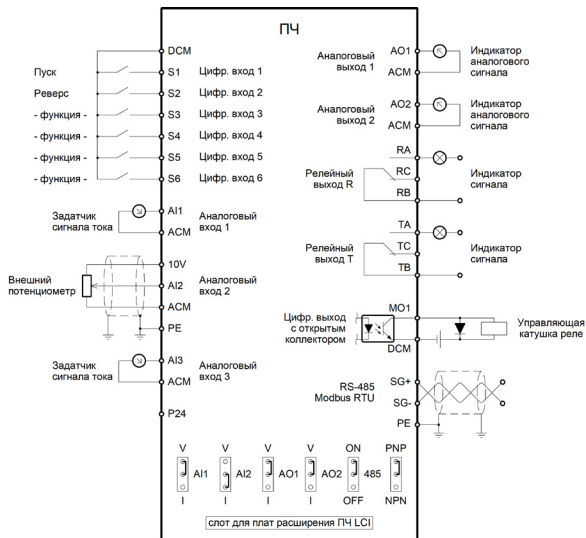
ПЧ

DCM
Пуск S1 Цифр. вход 1
Реверс S2 Цифр. вход 2
- функция - S3 Цифр. вход 3
- функция - S4 Цифр. вход 4
- функция - S5 Цифр. вход 5
- функция - S6 Цифр. вход 6

Задатчик сигнала тока M AI1 ACM Аналоговый вход 1

Внешний потенциометр 10V AI2 ACM PE Аналоговый вход 2

Задатчик сигнала тока M AI3 ACM Аналоговый вход 3

P24

Аналоговый выход 1 AO1 ACM K Индикатор аналогового сигнала

Аналоговый выход 2 AO2 ACM K Индикатор аналогового сигнала

Релейный выход R RA RC RB Индикатор сигнала

Релейный выход T TA TC TB Индикатор сигнала

Цифр. выход с открытым коллектором MO1 DCM Управляющая катушка реле

RS-485 Modbus RTU SG+ SG- PE

| V | V | V | V | ON | PNP |
|---|---|---|---|---|---|
| AI1 | AI2 | AO1 | AO2 | 485 | |
| I | I | I | I | OFF | NPN |

слот для плат расширения ПЧ LCI